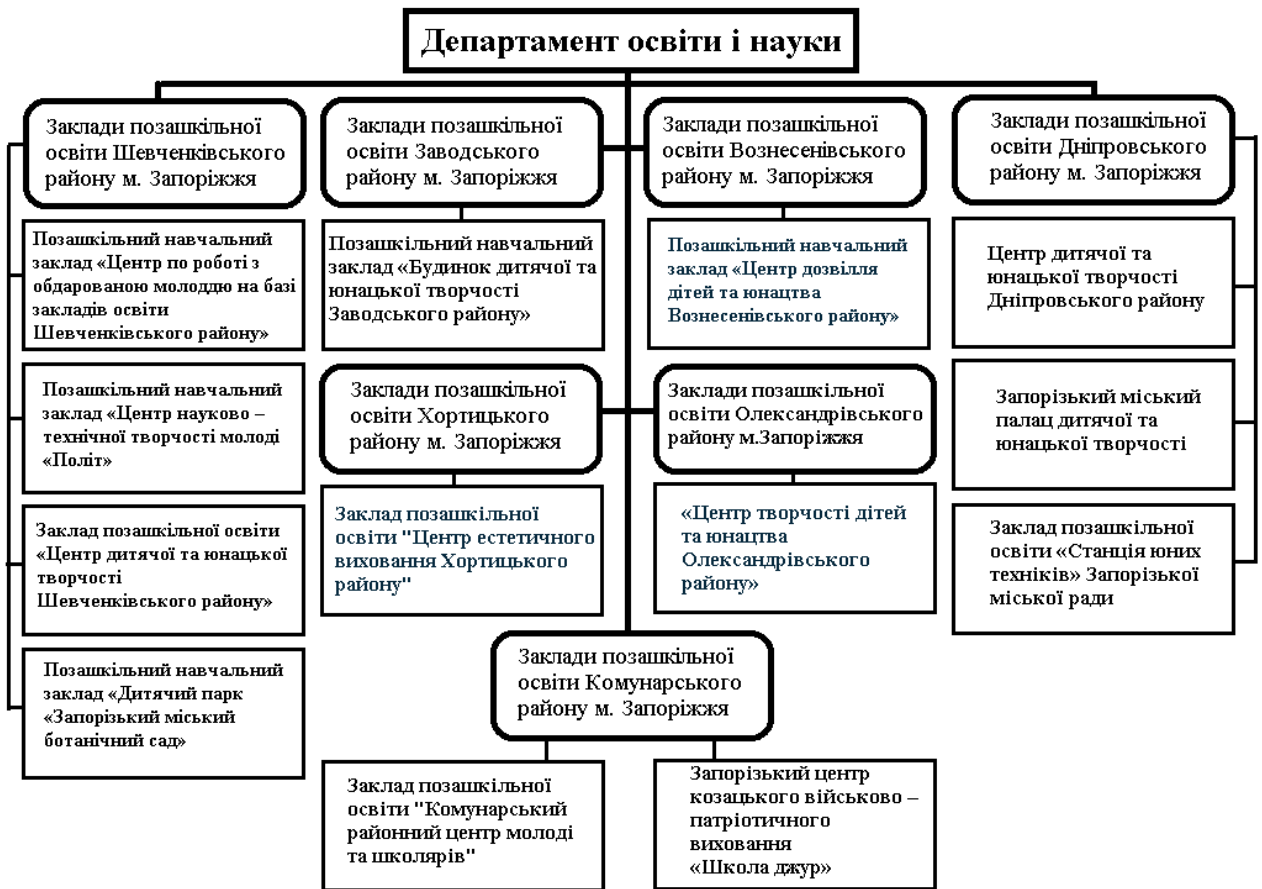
Департамент освіти і науки

Заклади позашкільної освіти Шевченківського району м. Запоріжжя

Позашкільний навчальний заклад «Центр по роботі з обдарованою молоддю на базі закладів освіти Шевченківського району»

Позашкільний навчальний заклад «Центр науково – технічної творчості молоді «Політ»

Заклад позашкільної освіти «Центр дитячої та юнацької творчості Шевченківського району»

Позашкільний навчальний заклад «Дитячий парк «Запорізький міський ботанічний сад»

Заклади позашкільної освіти Заводського району м. Запоріжжя

Позашкільний навчальний заклад «Будинок дитячої та юнацької творчості Заводського району»

Заклади позашкільної освіти Вознесенівського району м. Запоріжжя

Позашкільний навчальний заклад «Центр дозвілля дітей та юнацтва Вознесенівського району»

Заклади позашкільної освіти Дніпровського району м. Запоріжжя

Центр дитячої та юнацької творчості Дніпровського району

Запорізький міський палац дитячої та юнацької творчості

Заклад позашкільної освіти «Станція юних техніків» Запорізької міської ради

Заклади позашкільної освіти Хортицького району м. Запоріжжя

Заклад позашкільної освіти "Центр естетичного виховання Хортицького району"

Заклади позашкільної освіти Олександрівського району м.Запоріжжя

«Центр творчості дітей та юнацтва Олександрівського району»

Заклади позашкільної освіти Комунарського району м. Запоріжжя

Заклад позашкільної освіти "Комунарський районний центр молоді та школярів"

Запорізький центр козацького військово – патріотичного виховання «Школа джур»